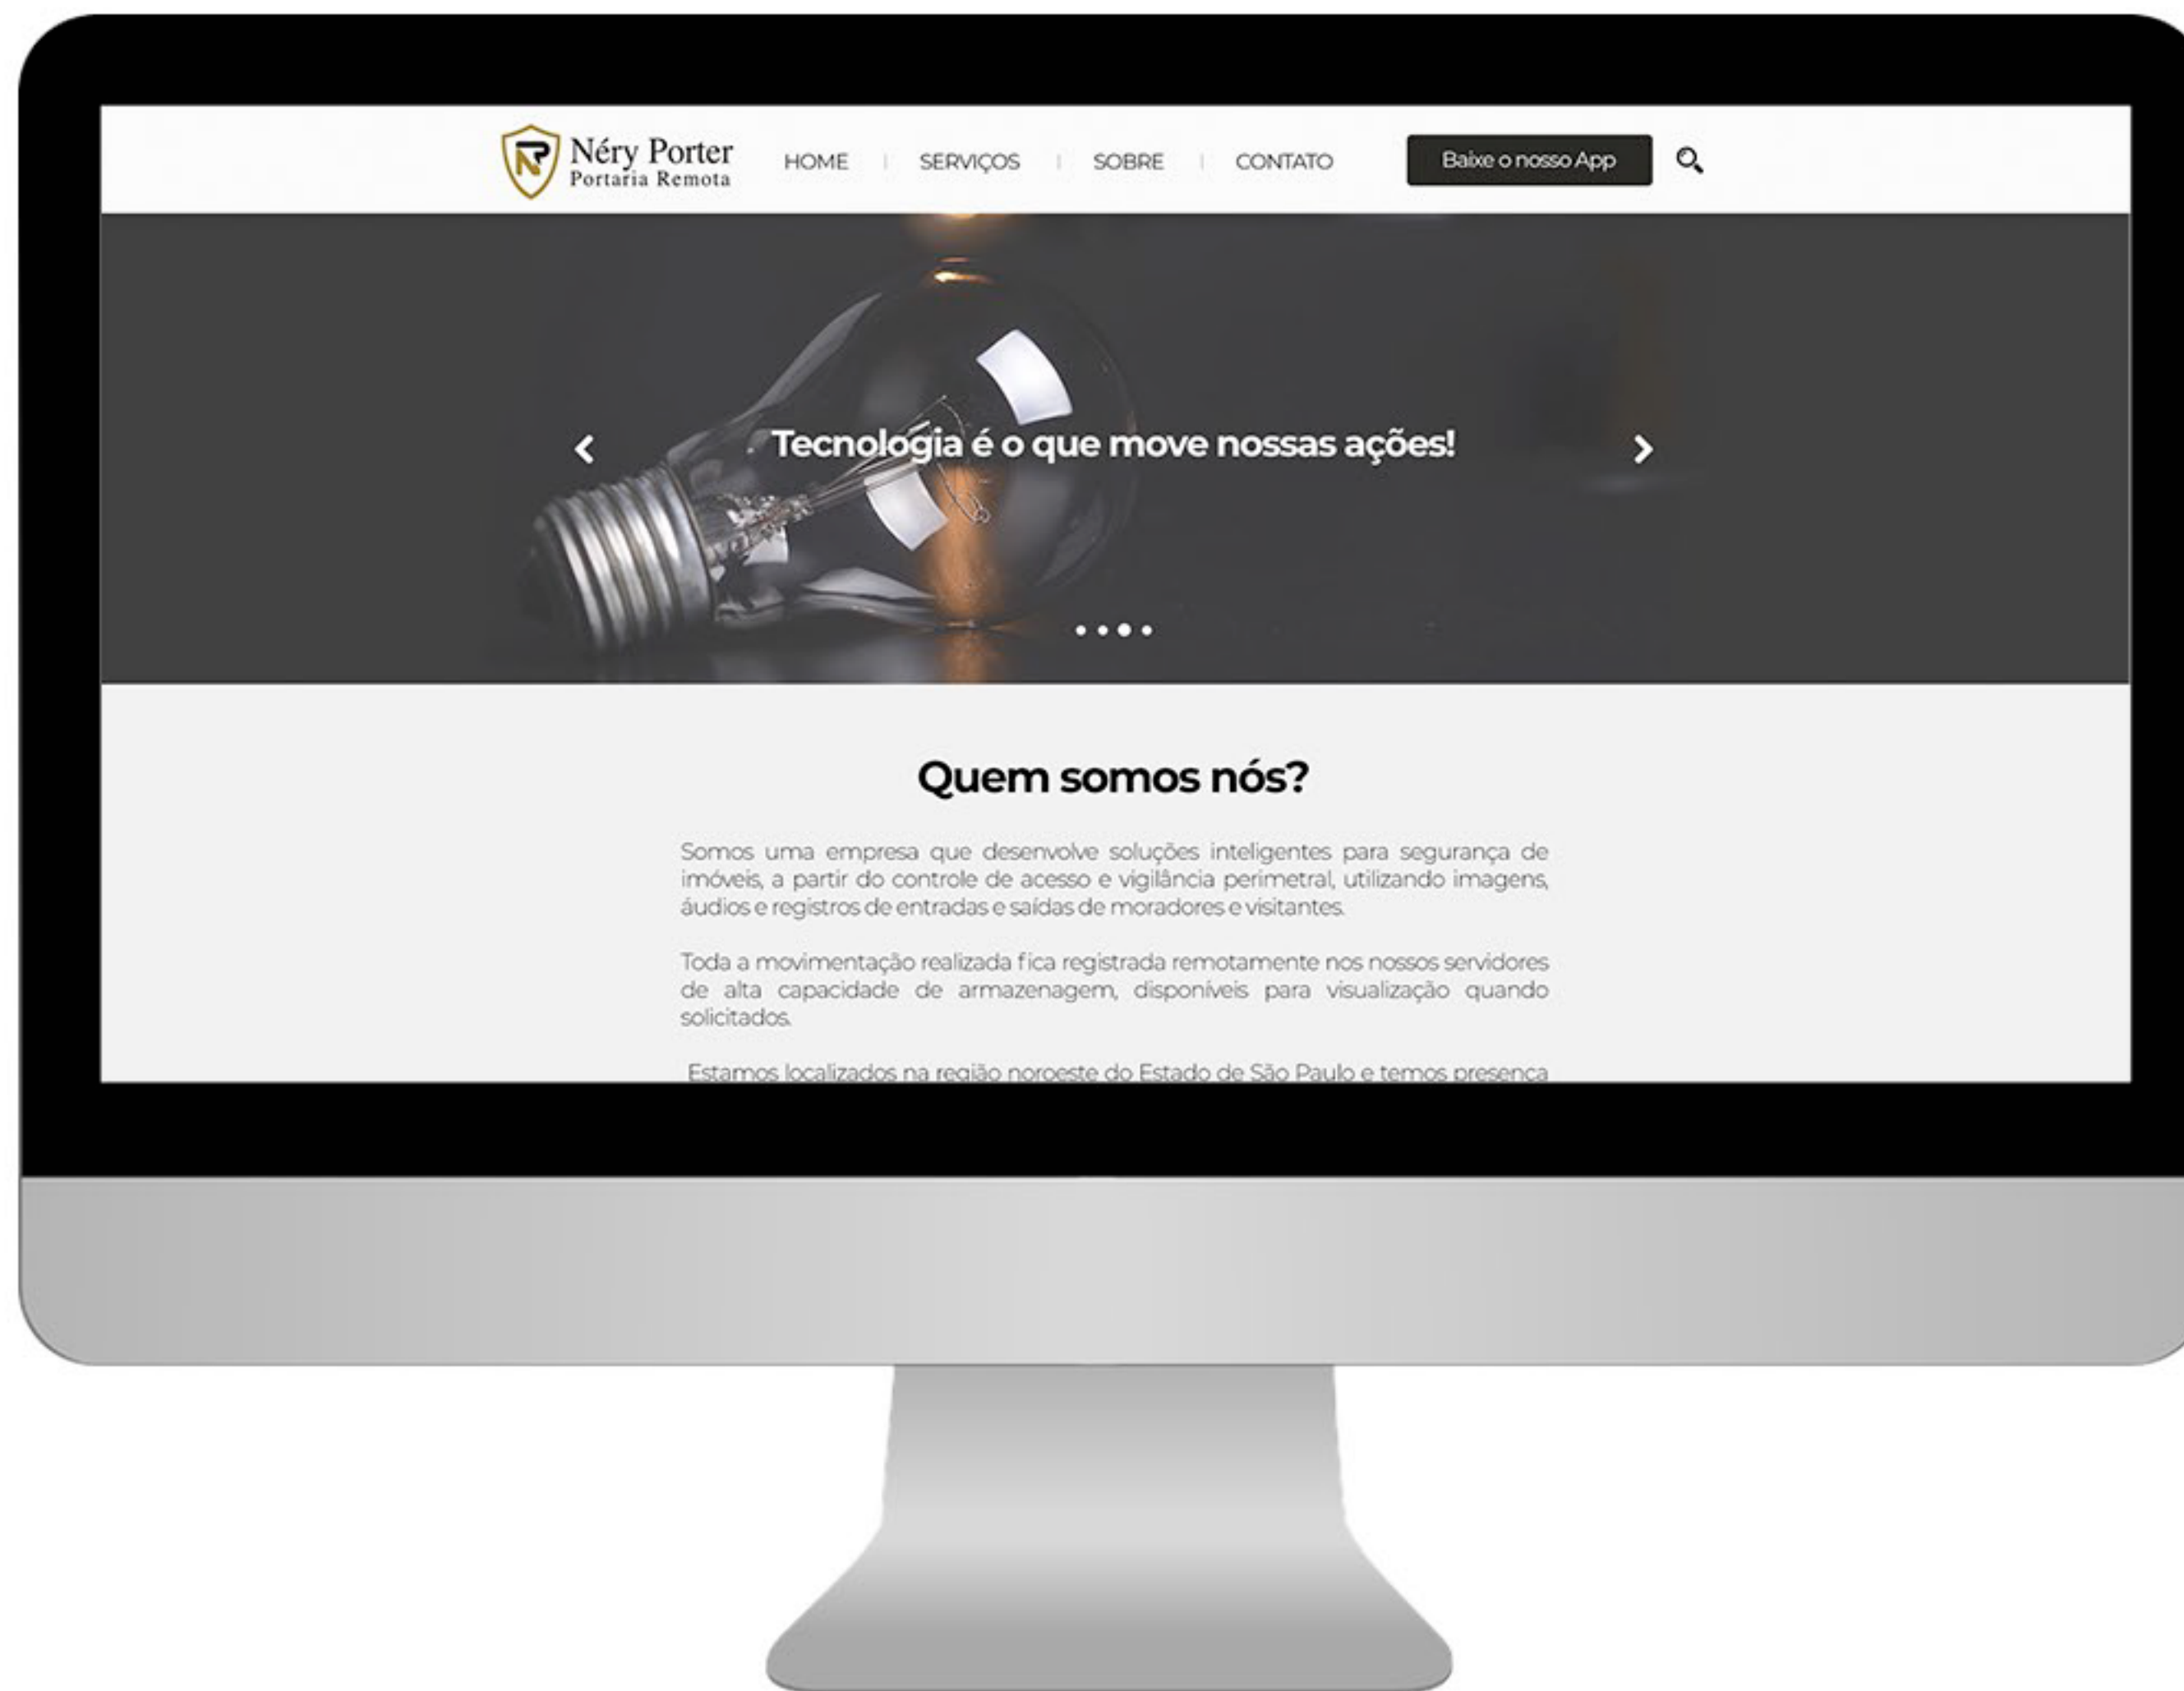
Néry Porter
Portaria Remota

HOME | SERVIÇOS | SOBRE | CONTATO

Baixe o nosso App

Tecnologia é o que move nossas ações!

Quem somos nós?

Somos uma empresa que desenvolve soluções inteligentes para segurança de imóveis, a partir do controle de acesso e vigilância perimetral, utilizando imagens, áudios e registros de entradas e saídas de moradores e visitantes.

Toda a movimentação realizada fica registrada remotamente nos nossos servidores de alta capacidade de armazenagem, disponíveis para visualização quando solicitados.

Estamos localizados na região noroeste do Estado de São Paulo e temos presença